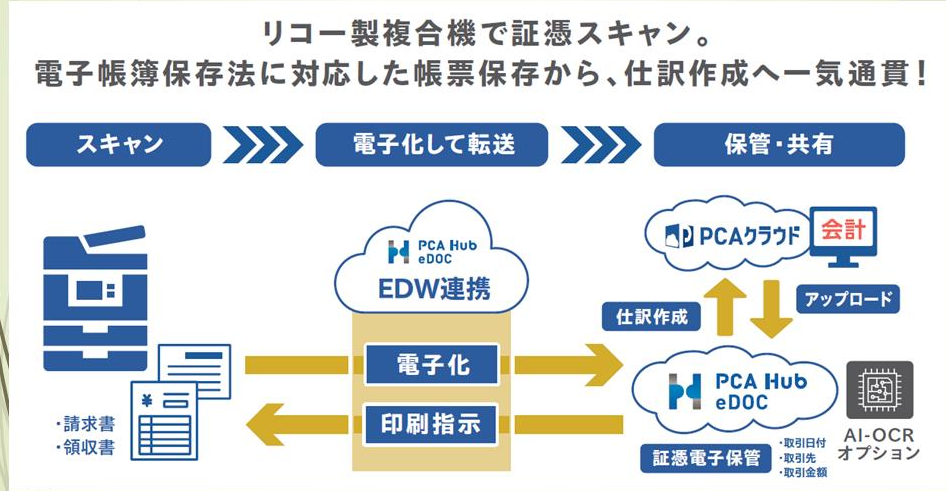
リコー製複合機で証憑スキャン。
電子帳簿保存法に対応した帳票保存から、仕訳作成へ一気通貫！

スキャン

電子化して転送

保管・共有

・請求書
・領収書

PCA Hub eDOC
EDW連携

電子化

印刷指示

PCAクラウド
会計

仕訳作成

アップロード

PCA Hub eDOC

AI-OCR オプション

証憑電子保管

・取引日付
・取引先
・取引金額